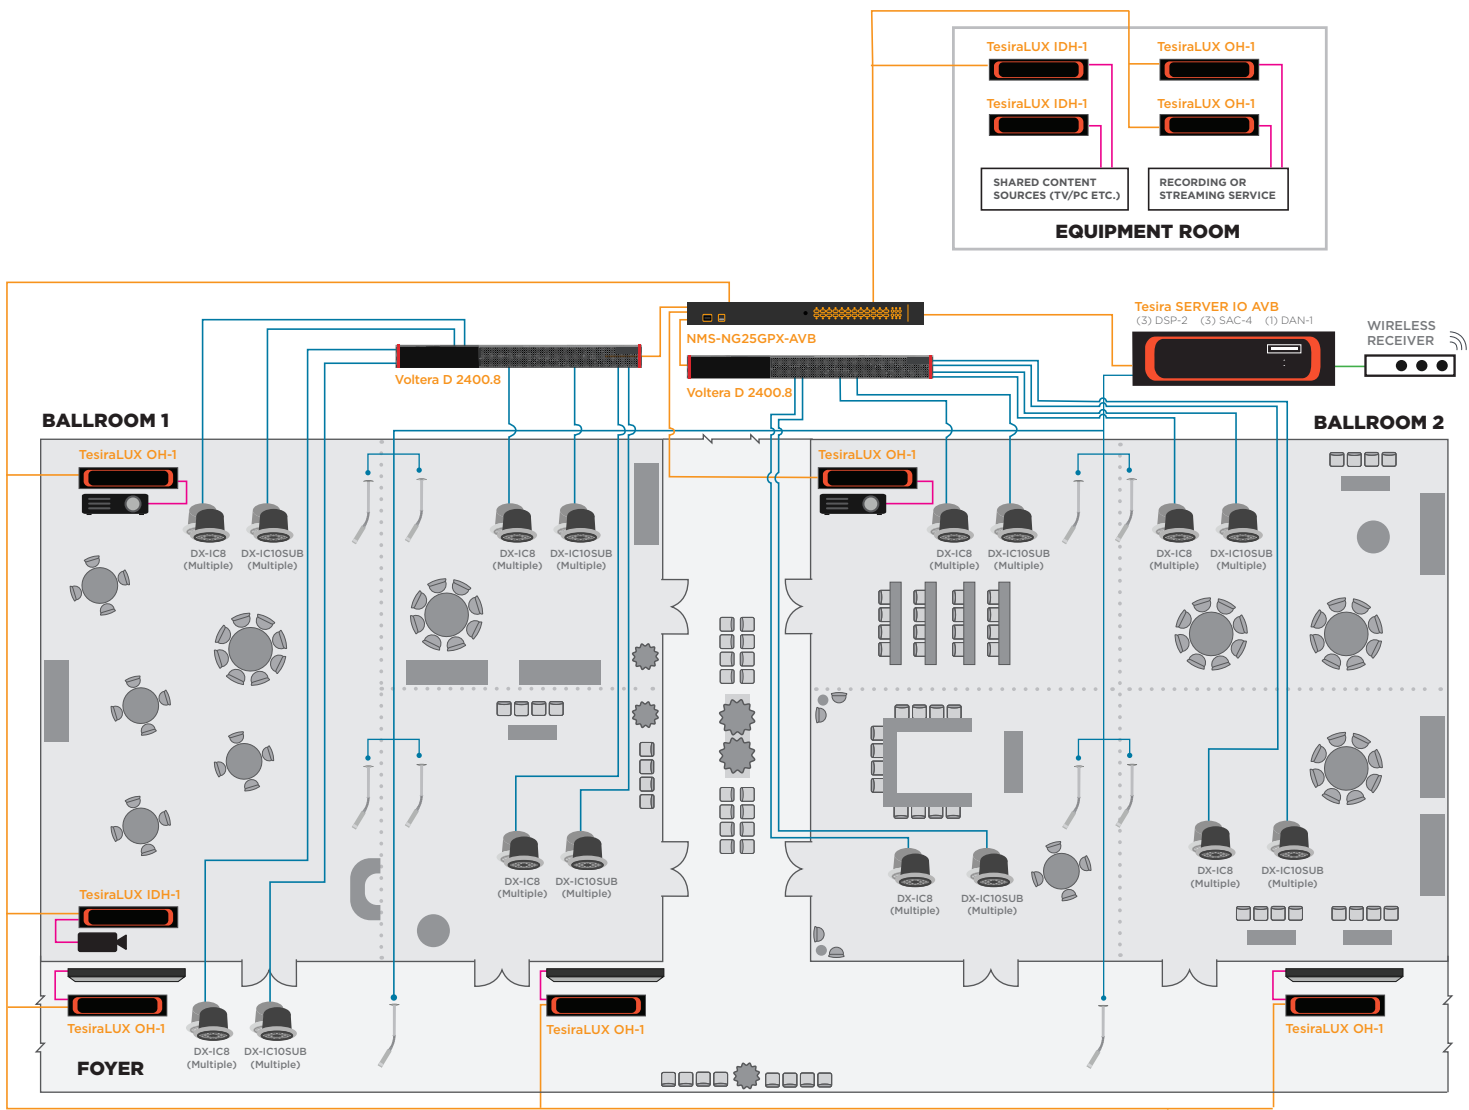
TesiraLUX IDH-1
TesiraLUX OH-1
TesiraLUX IDH-1
TesiraLUX OH-1
SHARED CONTENT SOURCES (TV/PC ETC.)
RECORDING OR STREAMING SERVICE
EQUIPMENT ROOM

Tesira SERVER IO AVB
(3) DSP-2 (3) SAC-4 (1) DAN-1
WIRELESS RECEIVER

NMS-NG25GPX-AVB
Voltera D 2400.8
Voltera D 2400.8

BALLROOM 1
BALLROOM 2

TesiraLUX OH-1
DX-IC8 (Multiple)
DX-IC10SUB (Multiple)
DX-IC8 (Multiple)
DX-IC10SUB (Multiple)
TesiraLUX OH-1
DX-IC8 (Multiple)
DX-IC10SUB (Multiple)
DX-IC8 (Multiple)
DX-IC10SUB (Multiple)

DX-IC8 (Multiple)
DX-IC10SUB (Multiple)
TesiraLUX IDH-1
DX-IC8 (Multiple)
DX-IC10SUB (Multiple)
DX-IC8 (Multiple)
DX-IC10SUB (Multiple)

TesiraLUX OH-1
DX-IC8 (Multiple)
DX-IC10SUB (Multiple)
TesiraLUX OH-1
TesiraLUX OH-1
FOYER